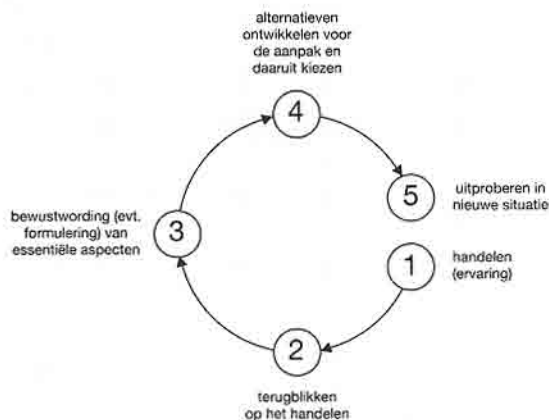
alternatieven ontwikkelen voor de aanpak en daaruit kiezen

4

5

uitproberen in nieuwe situatie

bewustwording (evt. formulering) van essentiële aspecten

3

1

handelen (ervaring)

2

terugblikken op het handelen